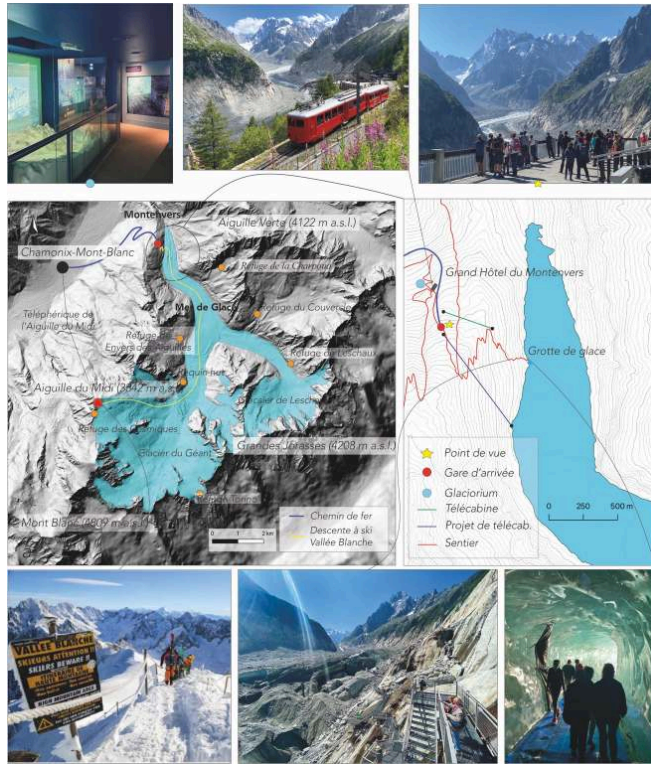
Montenvers
Aiguille Verte (4122 m a.s.l.)
Chamonix-Mont-Blanc
Refuge de la Charpoua
Téléphérique de l'Aiguille du Midi
Mer de Glace
Refuge du Couvercle
Refuge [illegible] Envers des Aiguilles
Refuge de Leschaux
Aiguille du Midi (3842 m a.s.l.)
Requin hut
Refuge des Cosmiques
Glacier de Leschaux
Grandes Jorasses (4208 m a.s.l.)
Glacier du Géant
Refuge Torino
Mont Blanc (4809 m a.s.l.)
Chemin de fer
Descente à ski Vallée Blanche
0 1 2 km

Grand Hôtel du Montenvers
Grotte de glace
Point de vue
Gare d'arrivée
Glaciorium
Télécabine
Projet de télécab.
Sentier
0 250 500 m

VALLEE BLANCHE
SKIEURS ATTENTION
SKIERS BEWARE
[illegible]
HIGH MOUNTAIN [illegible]